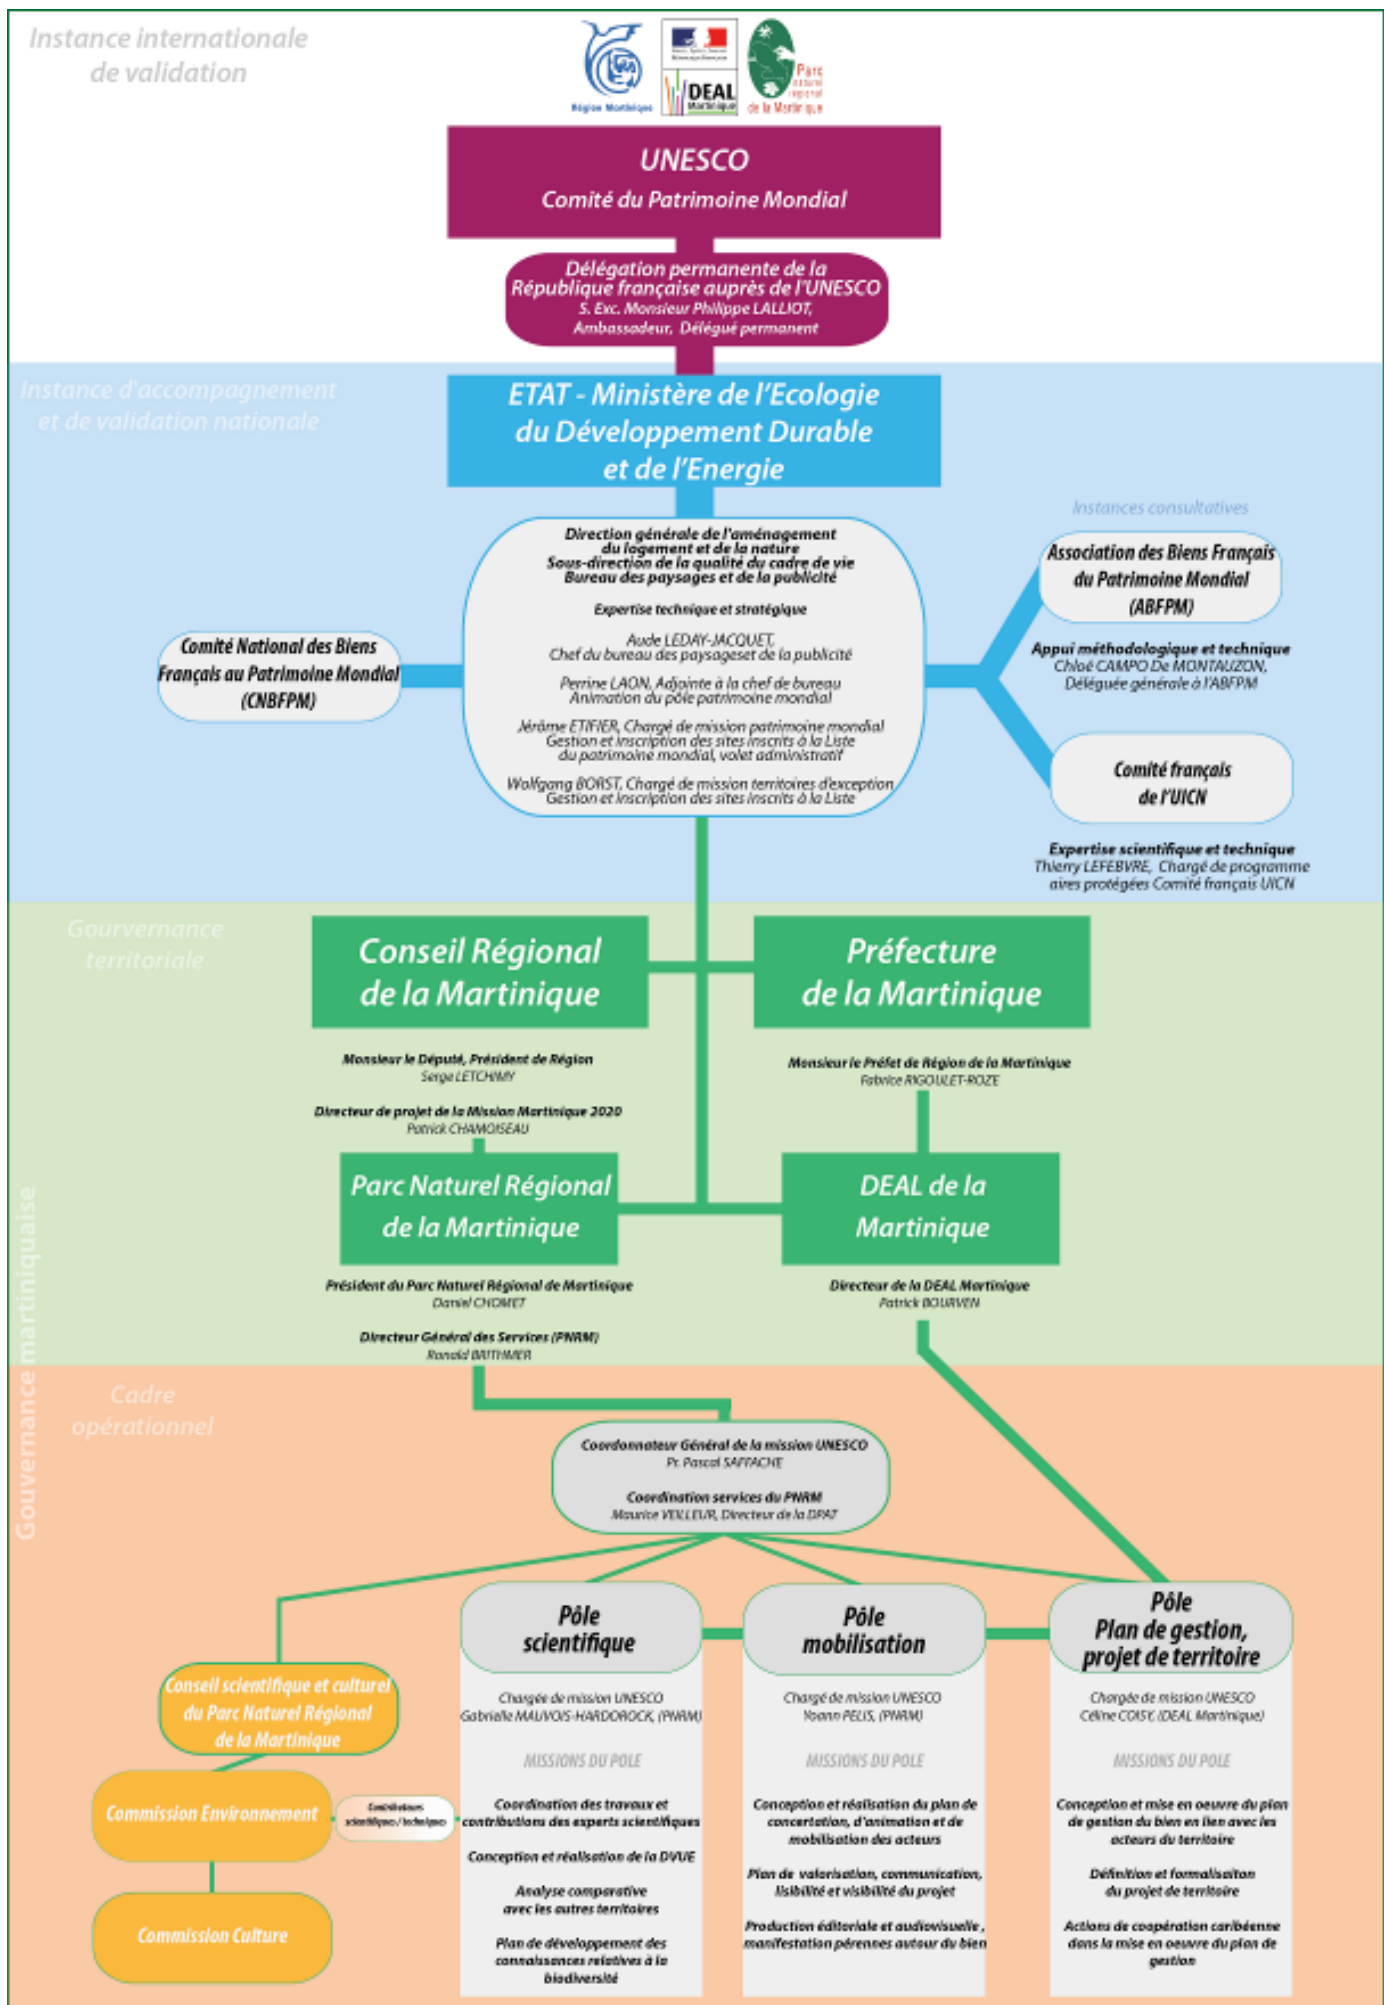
Instance internationale de validation

Région Martinique

DEAL Martinique

Parc naturel régional de la Martinique

UNESCO
Comité du Patrimoine Mondial

Délégation permanente de la République française auprès de l'UNESCO
S. Exc. Monsieur Philippe LALLIOT, Ambassadeur, Délégué permanent

Instance d'accompagnement et de validation nationale

ETAT - Ministère de l'Ecologie du Développement Durable et de l'Energie

Instances consultatives

Direction générale de l'aménagement du logement et de la nature
Sous-direction de la qualité du cadre de vie
Bureau des paysages et de la publicité

Expertise technique et stratégique

Aude LEDAY-JACQUET, Chef du bureau des paysageset de la publicité

Perrine LAON, Adjointe à la chef de bureau
Animation du pôle patrimoine mondial

Jérôme ETIFIER, Chargé de mission patrimoine mondial
Gestion et inscription des sites inscrits à la Liste du patrimoine mondial, volet administratif

Wolfgang BORST, Chargé de mission territoires d'exception
Gestion et inscription des sites inscrits à la Liste

Comité National des Biens Français au Patrimoine Mondial (CNBFPM)

Association des Biens Français du Patrimoine Mondial (ABFPM)

Appui méthodologique et technique
Chloé CAMPO De MONTAUZON, Déléguée générale à l'ABFPM

Comité français de l'UICN

Expertise scientifique et technique
Thierry LEFEBVRE, Chargé de programme aires protégées Comité français UICN

Gouvernance territoriale

Gouvernance martiniquaise

Conseil Régional de la Martinique

Monsieur le Député, Président de Région
Serge LETCHIMY

Directeur de projet de la Mission Martinique 2020
Patrick CHAMOISEAU

Préfecture de la Martinique

Monsieur le Préfet de Région de la Martinique
Fabrice RIGOULET-ROZE

Parc Naturel Régional de la Martinique

Président du Parc Naturel Régional de Martinique
Daniel CHOMET

Directeur Général des Services (PNRM)
Ronald BRITHMER

DEAL de la Martinique

Directeur de la DEAL Martinique
Patrick BOURVEN

Cadre opérationnel

Coordonnateur Général de la mission UNESCO
Pr. Pascal SAFFACHE

Coordination services du PNRM
Maurice VEILLEUR, Directeur de la DPAT

Conseil scientifique et culturel du Parc Naturel Régional de la Martinique

Commission Environnement

Contributions scientifiques / techniques

Commission Culture

Pôle scientifique

Chargée de mission UNESCO
Gabrielle MAUVOIS-HARDOROCK, (PNRM)

MISSIONS DU POLE

Coordination des travaux et contributions des experts scientifiques

Conception et réalisation de la DVUE

Analyse comparative avec les autres territoires

Plan de développement des connaissances relatives à la biodiversité

Pôle mobilisation

Chargé de mission UNESCO
Yoann PELIS, (PNRM)

MISSIONS DU POLE

Conception et réalisation du plan de concertation, d'animation et de mobilisation des acteurs

Plan de valorisation, communication, lisibilité et visibilité du projet

Production éditoriale et audiovisuelle, manifestation pérennes autour du bien

Pôle Plan de gestion, projet de territoire

Chargée de mission UNESCO
Céline COISY, (DEAL Martinique)

MISSIONS DU POLE

Conception et mise en oeuvre du plan de gestion du bien en lien avec les acteurs du territoire

Définition et formalisaiton du projet de territoire

Actions de coopération caribéenne dans la mise en oeuvre du plan de gestion